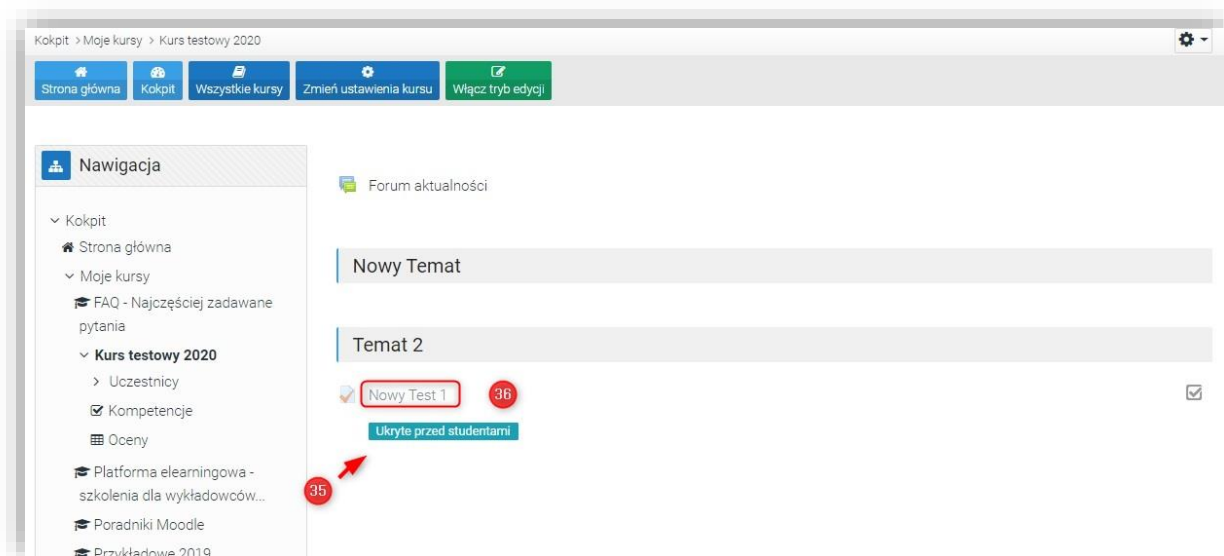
Kokpit > Moje kursy > Kurs testowy 2020

Strona główna | Kokpit | Wszystkie kursy | Zmień ustawienia kursu | Włącz tryb edycji

Nawigacja

Kokpit
Strona główna
Moje kursy
FAQ - Najczęściej zadawane pytania
Kurs testowy 2020
Uczestnicy
Kompetencje
Oceny
Platforma elearningowa - szkolenia dla wykładowców...
Poradniki Moodle
Przykładowe 2019

Forum aktualności

Nowy Temat

Temat 2

Nowy Test 1

36

Ukryte przed studentami

35